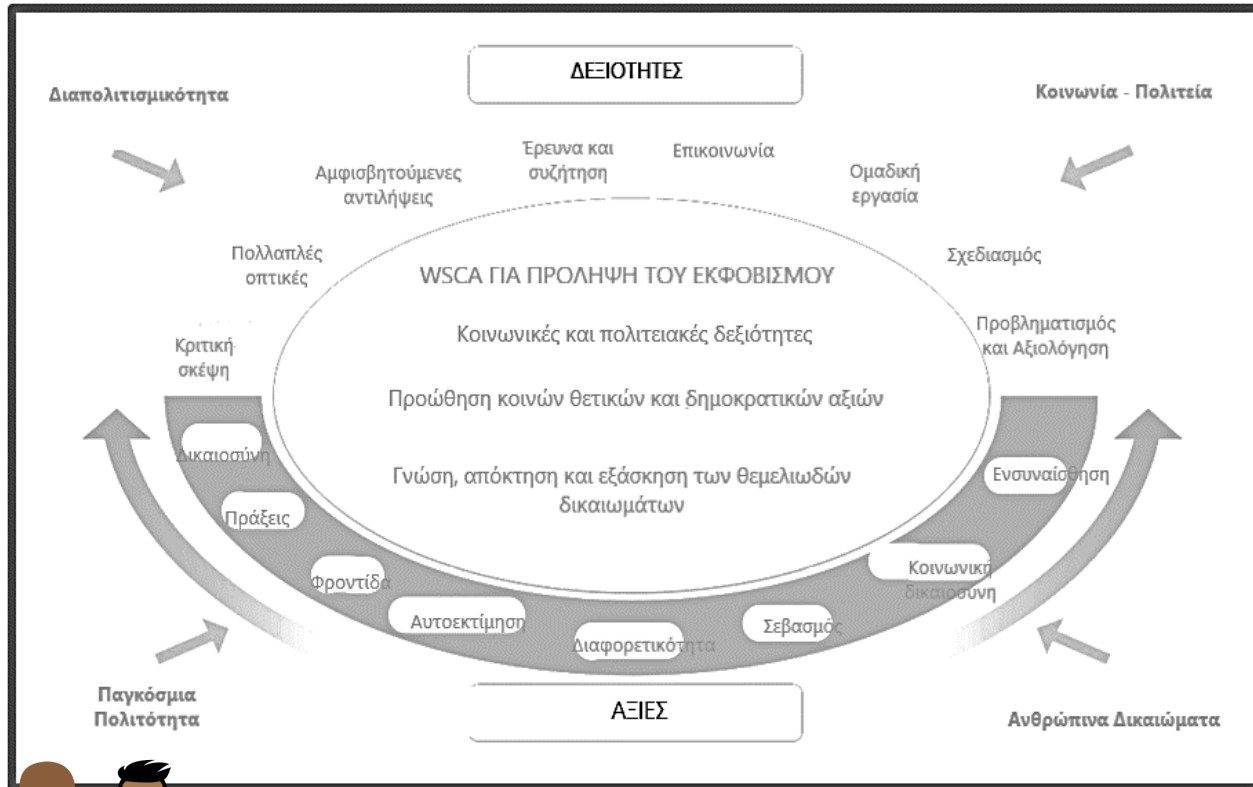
ΔΕΞΙΟΤΗΤΕΣ

Διαπολιτισμικότητα

Κοινωνία - Πολιτεία

Αμφισβητούμενες αντιλήψεις

Έρευνα και συζήτηση

Επικοινωνία

Ομαδική εργασία

Πολλαπλές οπτικές

Σχεδιασμός

WSCA ΓΙΑ ΠΡΟΛΗΨΗ ΤΟΥ ΕΚΦΟΒΙΣΜΟΥ

Κοινωνικές και πολιτειακές δεξιότητες

Προώθηση κοινών θετικών και δημοκρατικών αξιών

Γνώση, απόκτηση και εξάσκηση των θεμελιωδών δικαιωμάτων

Κριτική σκέψη

Προβληματισμός και Αξιολόγηση

Δικαιοσύνη

Πράξεις

Φροντίδα

Αυτοεκτίμηση

Διαφορετικότητα

Σεβασμός

Κοινωνική δικαιοσύνη

Ενσυναίσθηση

Παγκόσμια Πολιτότητα

ΑΞΙΕΣ

Ανθρώπινα Δικαιώματα